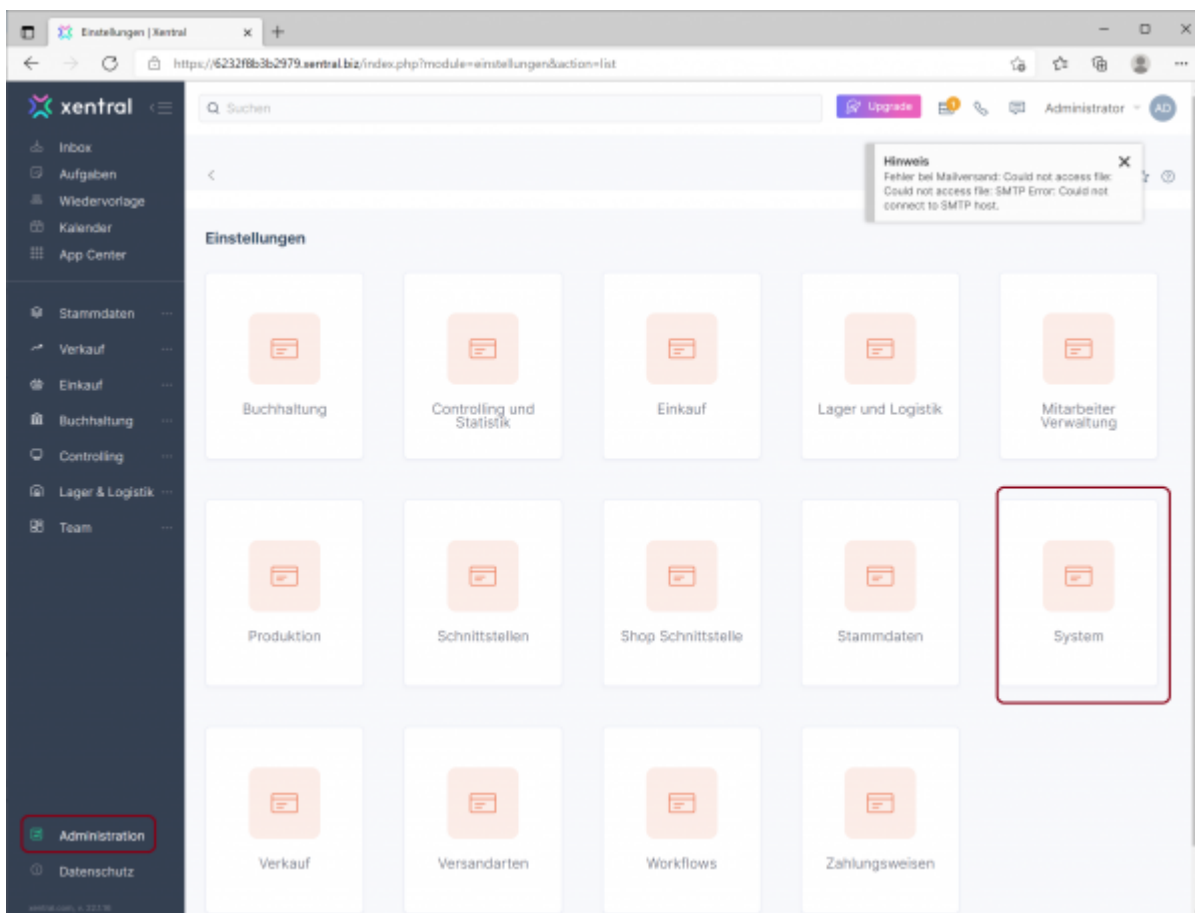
Einstellungen | Xentral

https://6232f8b3b2979.xentral.biz/index.php?module=einstellungen&action=list

xentral

Q Suchen

Upgrade

Administrator

AD

Inbox
Aufgaben
Wiedervorlage
Kalender
App Center

Stammdaten
Verkauf
Einkauf
Buchhaltung
Controlling
Lager & Logistik
Team

Administration
Datenschutz

Hinweis
Fehler bei Mailversand: Could not access file: Could not access file: SMTP Error: Could not connect to SMTP host.

Einstellungen

Buchhaltung

Controlling und Statistik

Einkauf

Lager und Logistik

Mitarbeiter Verwaltung

Produktion

Schnittstellen

Shop Schnittstelle

Stammdaten

System

Verkauf

Versandarten

Workflows

Zahlungsweisen